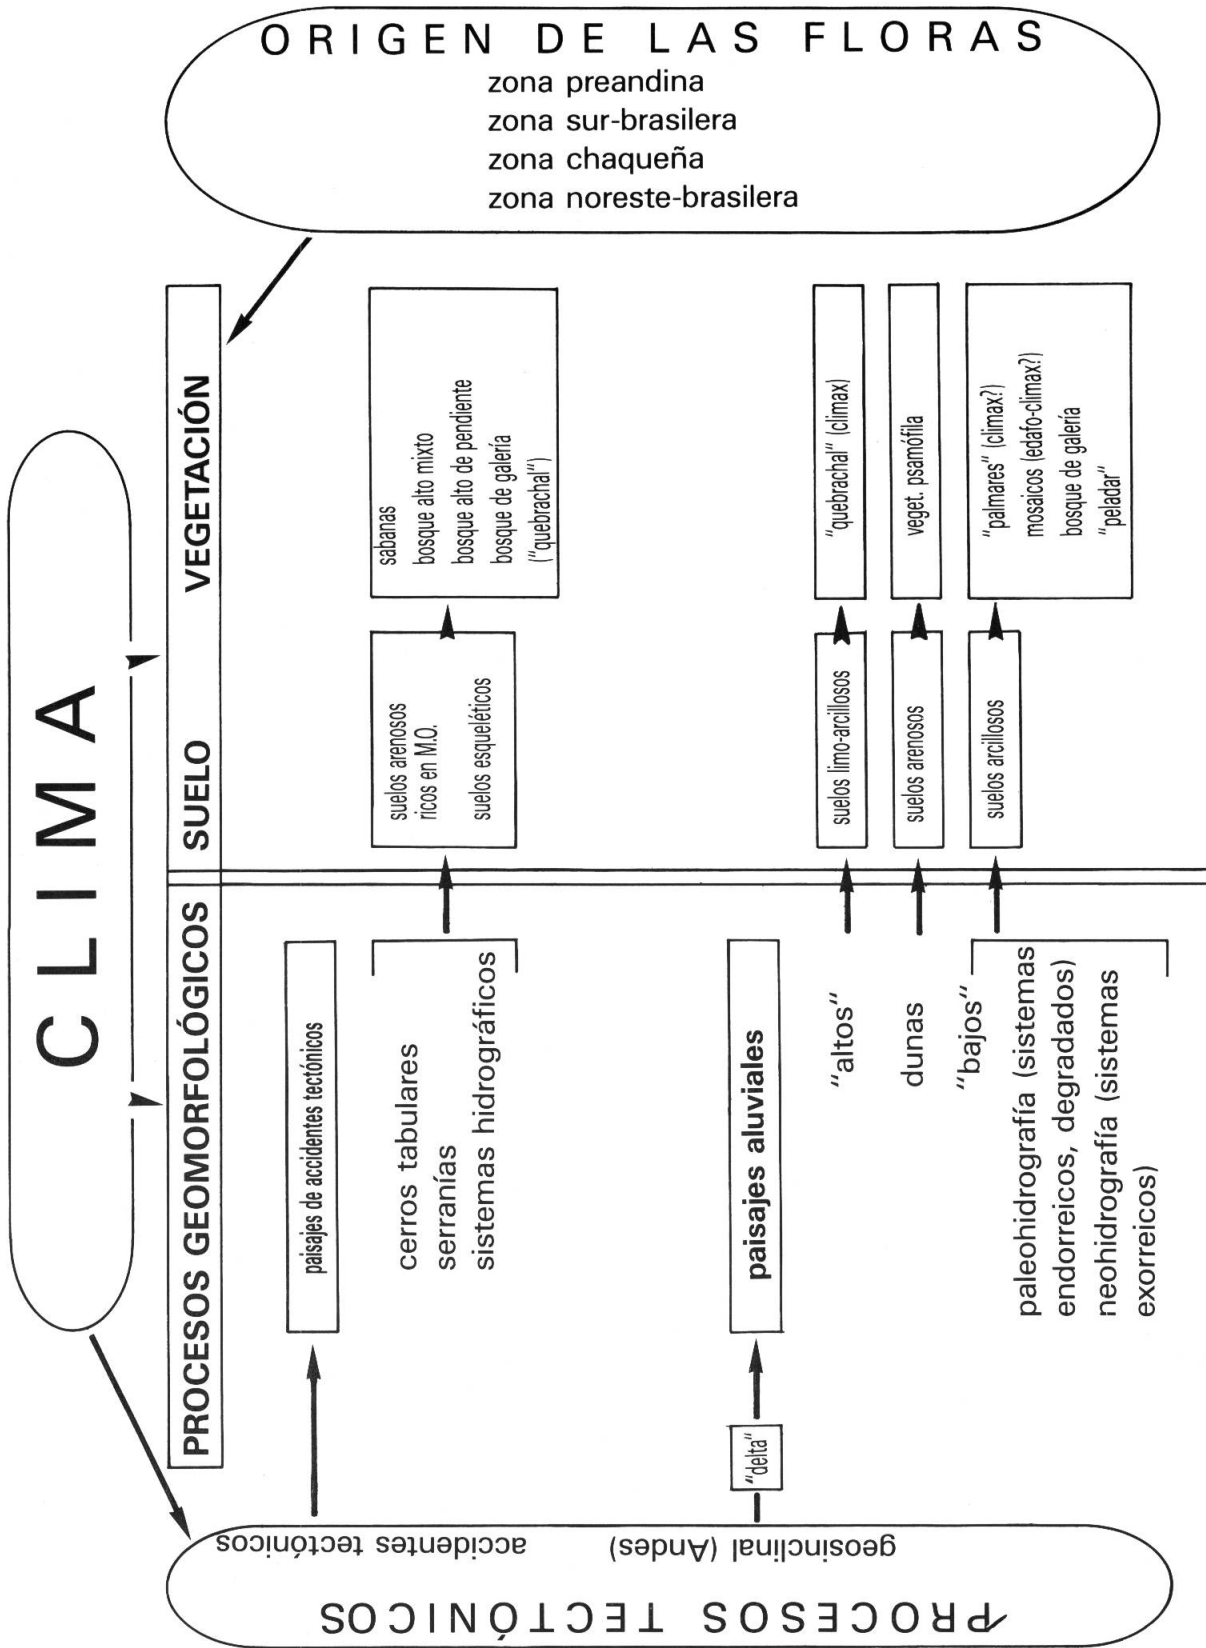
ORIGEN DE LAS FLORAS
zona preandina
zona sur-brasilera
zona chaqueña
zona noreste-brasilera

CLIMA

VEGETACIÓN

sabanas
bosque alto mixto
bosque alto de pendiente
bosque de galería
("quebrachal")

"quebrachal" (climax)

veget. psamófila

"palmares" (climax?)
mosaicos (edafo-climax?)
bosque de galería
"peladar"

SUELO

suelos arenosos ricos en M.O.
suelos esqueléticos

suelos limo-arcillosos

suelos arenosos

suelos arcillosos

PROCESOS GEOMORFOLÓGICOS

paisajes de accidentes tectónicos

cerros tabulares
serranías
sistemas hidrográficos

paisajes aluviales

"altos"

dunas

"bajos"
paleohidrografía (sistemas endorreicos, degradados)
neohidrografía (sistemas exorreicos)

"delta"

PROCESOS TECTÓNICOS
accidentes tectónicos
geosinclinal (Andes)